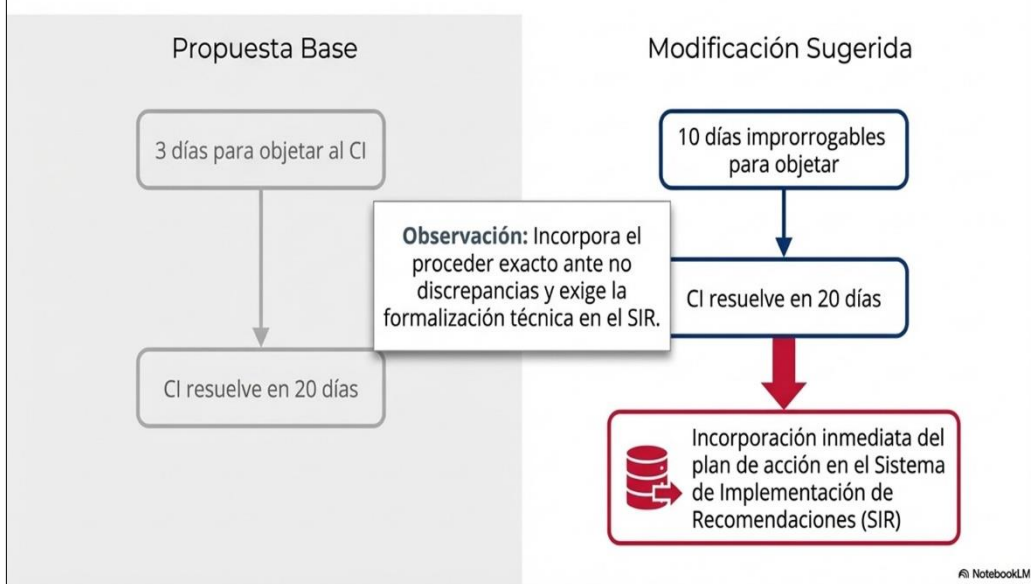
Propuesta Base

3 días para objetar al CI

CI resuelve en 20 días

Modificación Sugerida

10 días improrrogables para objetar

CI resuelve en 20 días

Incorporación inmediata del plan de acción en el Sistema de Implementación de Recomendaciones (SIR)

**Observación:** Incorpora el proceder exacto ante no discrepancias y exige la formalización técnica en el SIR.

NotebookLM